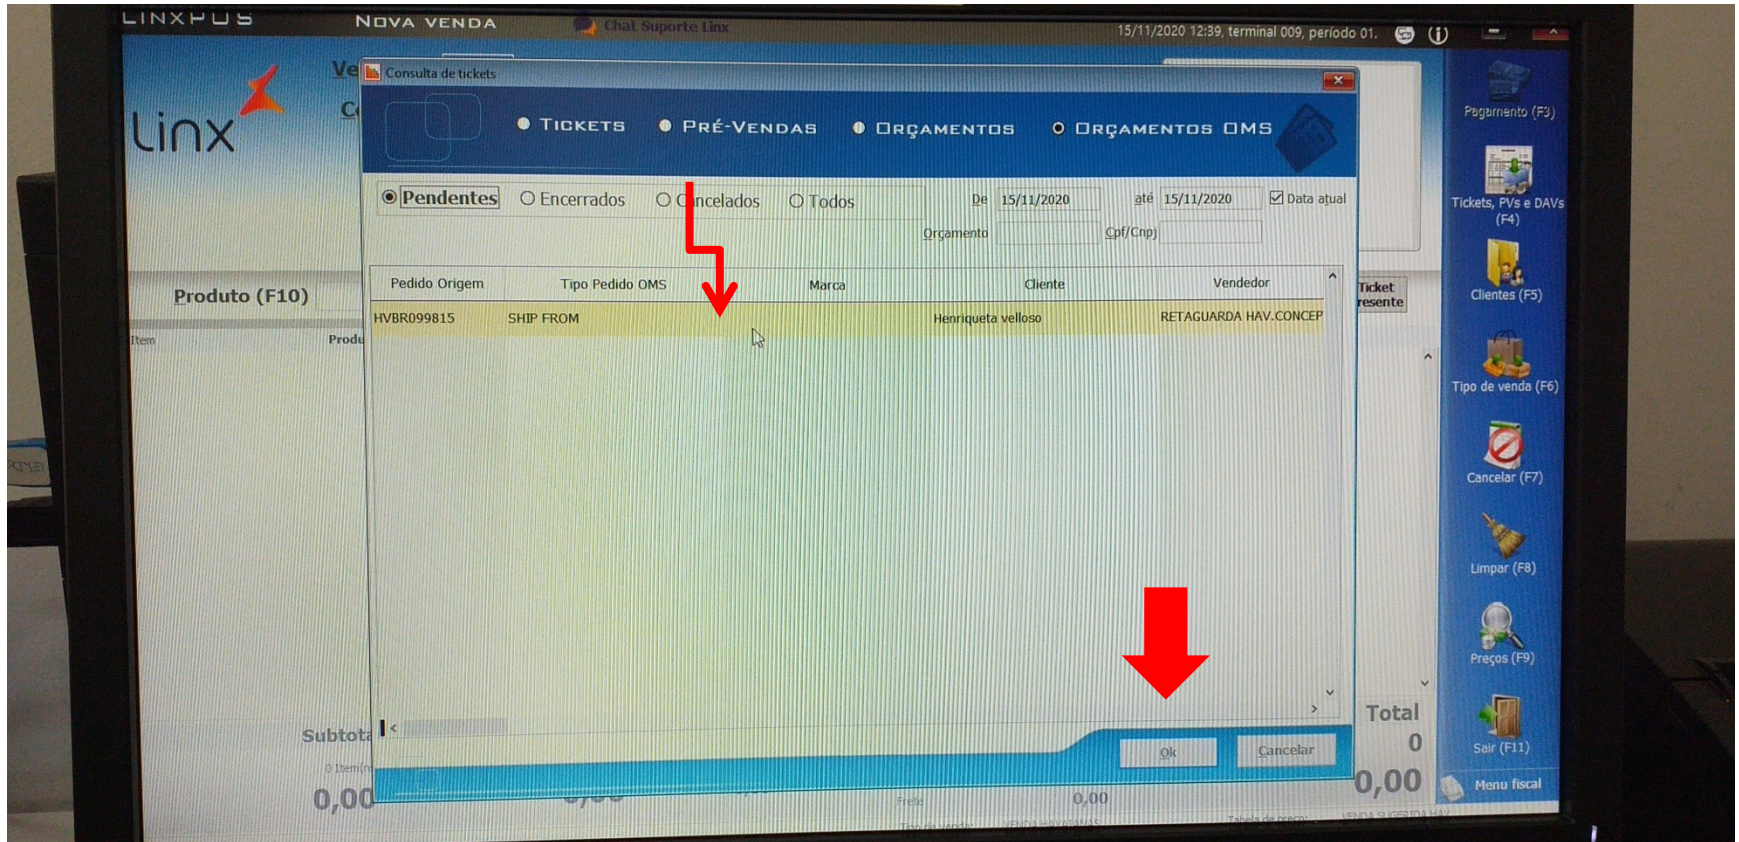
LINXPOS NOVA VENDA Chat Suporte Linx 15/11/2020 12:39, terminal 009, período 01.

linx

Ve
C

Consulta de tickets

TICKETS PRÉ-VENDAS ORÇAMENTOS ORÇAMENTOS OMS

Pendentes Encerrados C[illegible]ncelados Todos De 15/11/2020 até 15/11/2020 Data atual
Orçamento Cpf/Cnpj

| Pedido Origem | Tipo Pedido OMS | Marca | Cliente | Vendedor |
|---|---|---|---|---|
| HVBR099815 | SHIP FROM | | Henriqueta velloso | RETAGUARDA HAV.CONCEP |

Ok Cancelar

Produto (F10)
Item Produ

Ticket
resente

Subtota
0 Item(n
0,00

Frete 0,00

Total
0
0,00

Pagamento (F3)
Tickets, PVs e DAVs (F4)
Clientes (F5)
Tipo de venda (F6)
Cancelar (F7)
Limpar (F8)
Preços (F9)
Sair (F11)
Menu fiscal